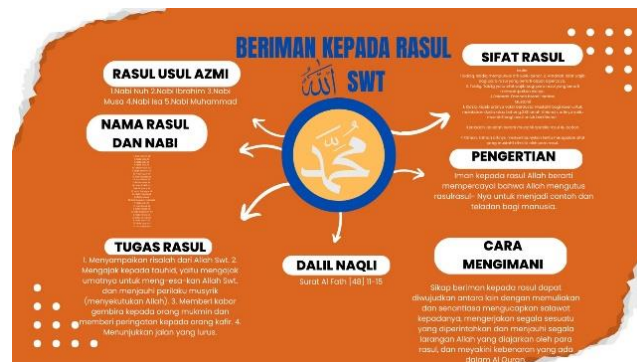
BERIMAN KEPADA RASUL
اللّٰه SWT

RASUL USUL AZMI
1.Nabi Nuh 2.Nabi Ibrahim 3.Nabi Musa 4.Nabi Isa 5.Nabi Muhammad

NAMA RASUL DAN NABI
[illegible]

TUGAS RASUL
1. Menyampaikan risalah dari Allah Swt. 2. Mengajak kepada tauhid, yaitu mengajak umatnya untuk meng-esa-kan Allah Swt. dan menjauhi perilaku musyrik (menyekutukan Allah). 3. Memberi kabar gembira kepada orang mukmin dan memberi peringatan kepada orang kafir. 4. Menunjukkan jalan yang lurus.

DALIL NAQLI
Surat Al Fath | 48 | 11-15

SIFAT RASUL
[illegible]

PENGERTIAN
Iman kepada rasul Allah berarti mempercayai bahwa Allah mengutus rasulrasul- Nya untuk menjadi contoh dan teladan bagi manusia.

CARA MENGIMANI
Sikap beriman kepada rasul dapat diwujudkan antara lain dengan memuliakan dan senantiasa mengucapkan salawat kepadanya, mengerjakan segala sesuatu yang diperintahkan dan menjauhi segala larangan Allah yang diajarkan oleh para rasul, dan meyakini kebenaran yang ada dalam Al Quran.

محمد